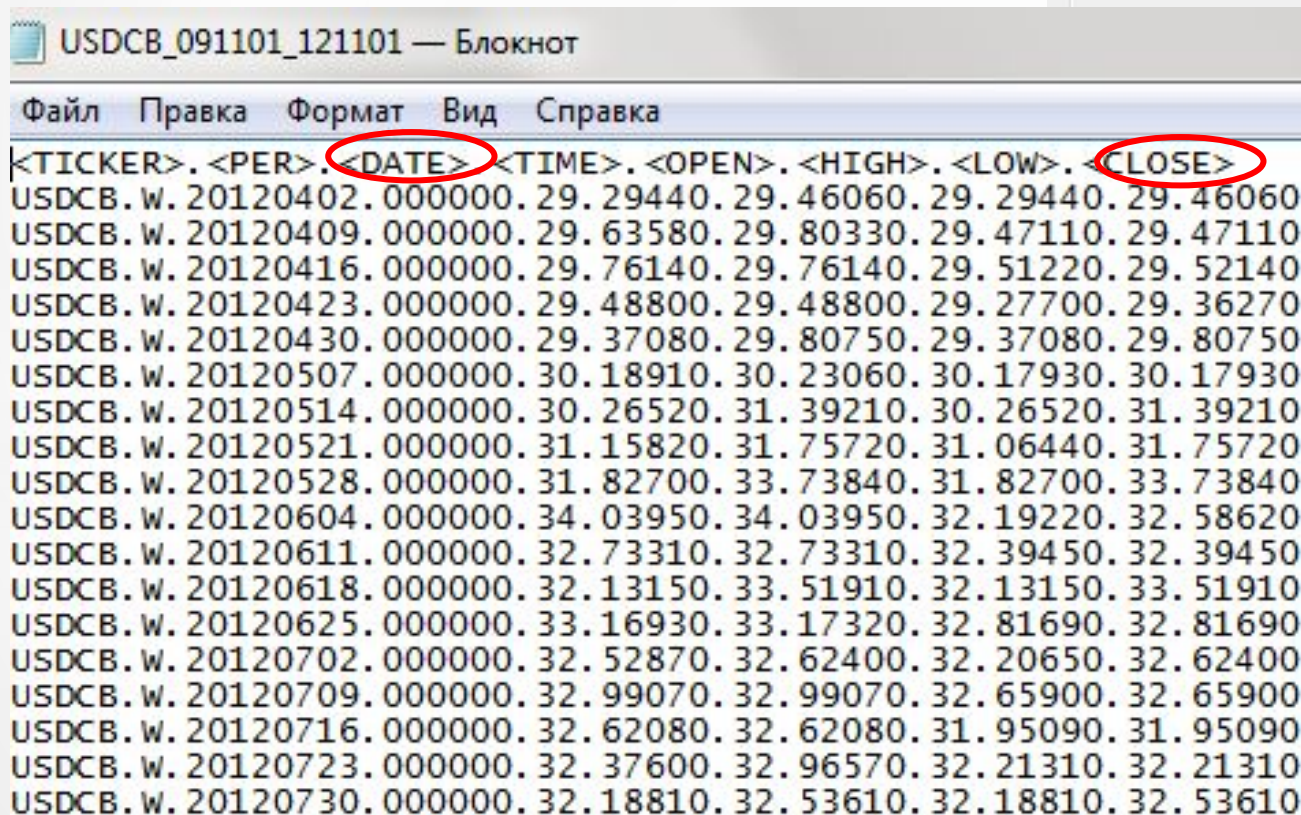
USDCB_091101_121101 — Блокнот

Файл Правка Формат Вид Справка

<TICKER>.<PER>.<DATE>.<TIME>.<OPEN>.<HIGH>.<LOW>.<CLOSE>
USDCB.W.20120402.000000.29.29440.29.46060.29.29440.29.46060
USDCB.W.20120409.000000.29.63580.29.80330.29.47110.29.47110
USDCB.W.20120416.000000.29.76140.29.76140.29.51220.29.52140
USDCB.W.20120423.000000.29.48800.29.48800.29.27700.29.36270
USDCB.W.20120430.000000.29.37080.29.80750.29.37080.29.80750
USDCB.W.20120507.000000.30.18910.30.23060.30.17930.30.17930
USDCB.W.20120514.000000.30.26520.31.39210.30.26520.31.39210
USDCB.W.20120521.000000.31.15820.31.75720.31.06440.31.75720
USDCB.W.20120528.000000.31.82700.33.73840.31.82700.33.73840
USDCB.W.20120604.000000.34.03950.34.03950.32.19220.32.58620
USDCB.W.20120611.000000.32.73310.32.73310.32.39450.32.39450
USDCB.W.20120618.000000.32.13150.33.51910.32.13150.33.51910
USDCB.W.20120625.000000.33.16930.33.17320.32.81690.32.81690
USDCB.W.20120702.000000.32.52870.32.62400.32.20650.32.62400
USDCB.W.20120709.000000.32.99070.32.99070.32.65900.32.65900
USDCB.W.20120716.000000.32.62080.32.62080.31.95090.31.95090
USDCB.W.20120723.000000.32.37600.32.96570.32.21310.32.21310
USDCB.W.20120730.000000.32.18810.32.53610.32.18810.32.53610